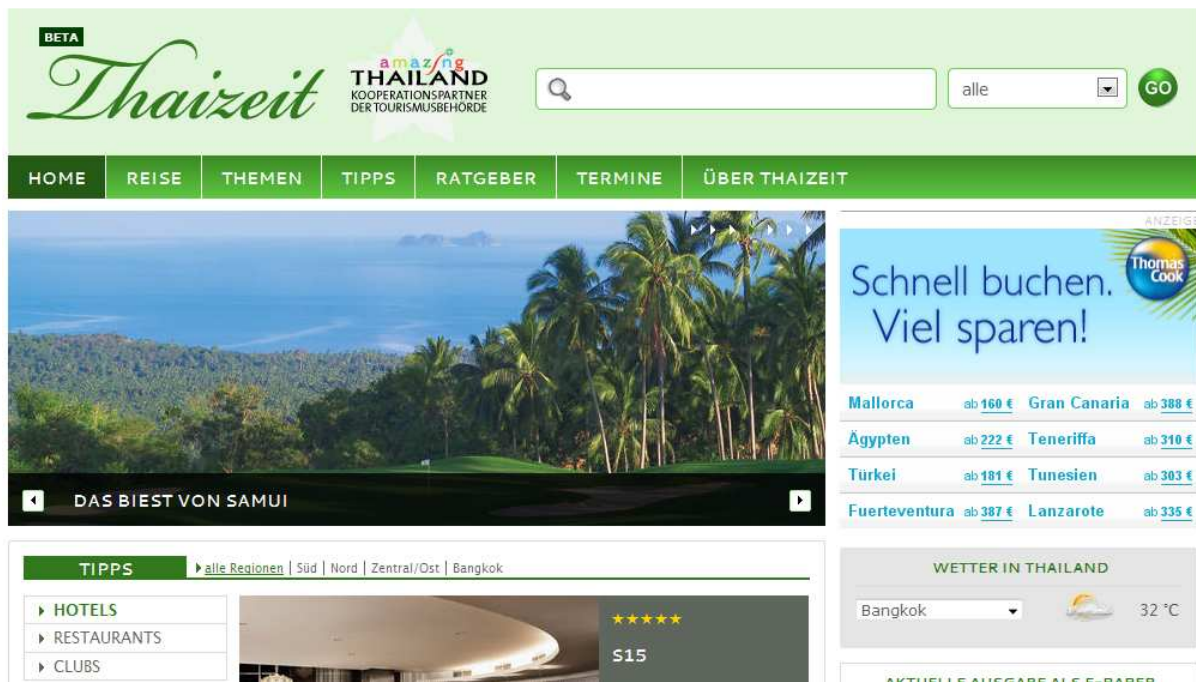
BETA

Thaizeit

amazing THAILAND
KOOPERATIONSPARTNER DER TOURISMUSBEHÖRDE

alle

GO

HOME | REISE | THEMEN | TIPPS | RATGEBER | TERMINE | ÜBER THAIZEIT

DAS BIEST VON SAMUI

ANZEIGE

Schnell buchen. Viel sparen!

Thomas Cook

| | | | |
|---|---|---|---|
| Mallorca | ab 160 € | Gran Canaria | ab 388 € |
| Ägypten | ab 222 € | Teneriffa | ab 310 € |
| Türkei | ab 181 € | Tunesien | ab 303 € |
| Fuerteventura | ab 387 € | Lanzarote | ab 335 € |

TIPPS

alle Regionen | Süd | Nord | Zentral/Ost | Bangkok

HOTELS
RESTAURANTS
CLUBS

★★★★★
S15

WETTER IN THAILAND

Bangkok

32 °C

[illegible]